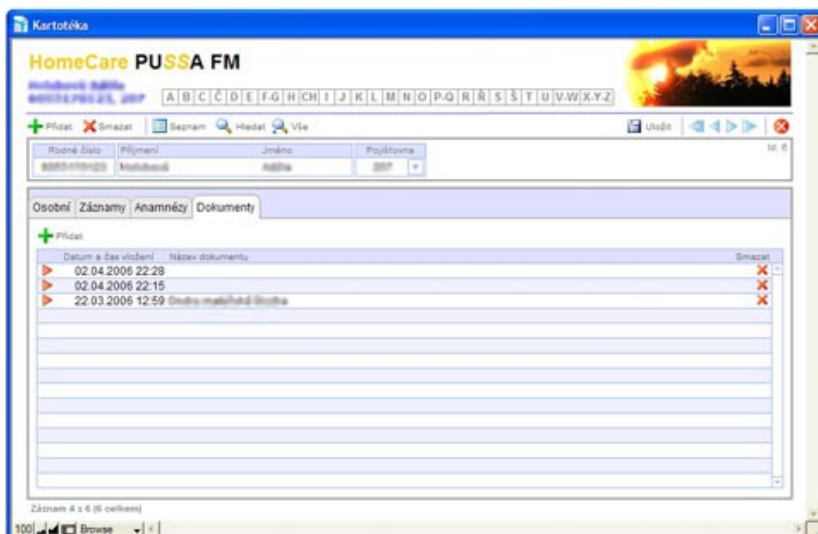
Kartotéka

HomeCare PUSSA FM

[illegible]
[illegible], 207

A B C Č D E F-G H CH I J K L M N O P-Q R Ř S Š T U V-W X-Y-Z

Přidat Smazat Seznam Hledat Vše Uložit

Id: 6

| Rodné číslo | Příjmení | Jméno | Pojišťovna |
|---|---|---|---|
| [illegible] | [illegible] | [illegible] | 207 |

Osobní Záznamy Anamnézy Dokumenty

Přidat

| Datum a čas vložení | Název dokumentu | Smazat |
|---|---|---|
| 02.04.2006 22:28 | | |
| 02.04.2006 22:15 | | |
| 22.03.2006 12:59 | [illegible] | |

Záznam 4 z 6 (6 celkem)

100 Browse